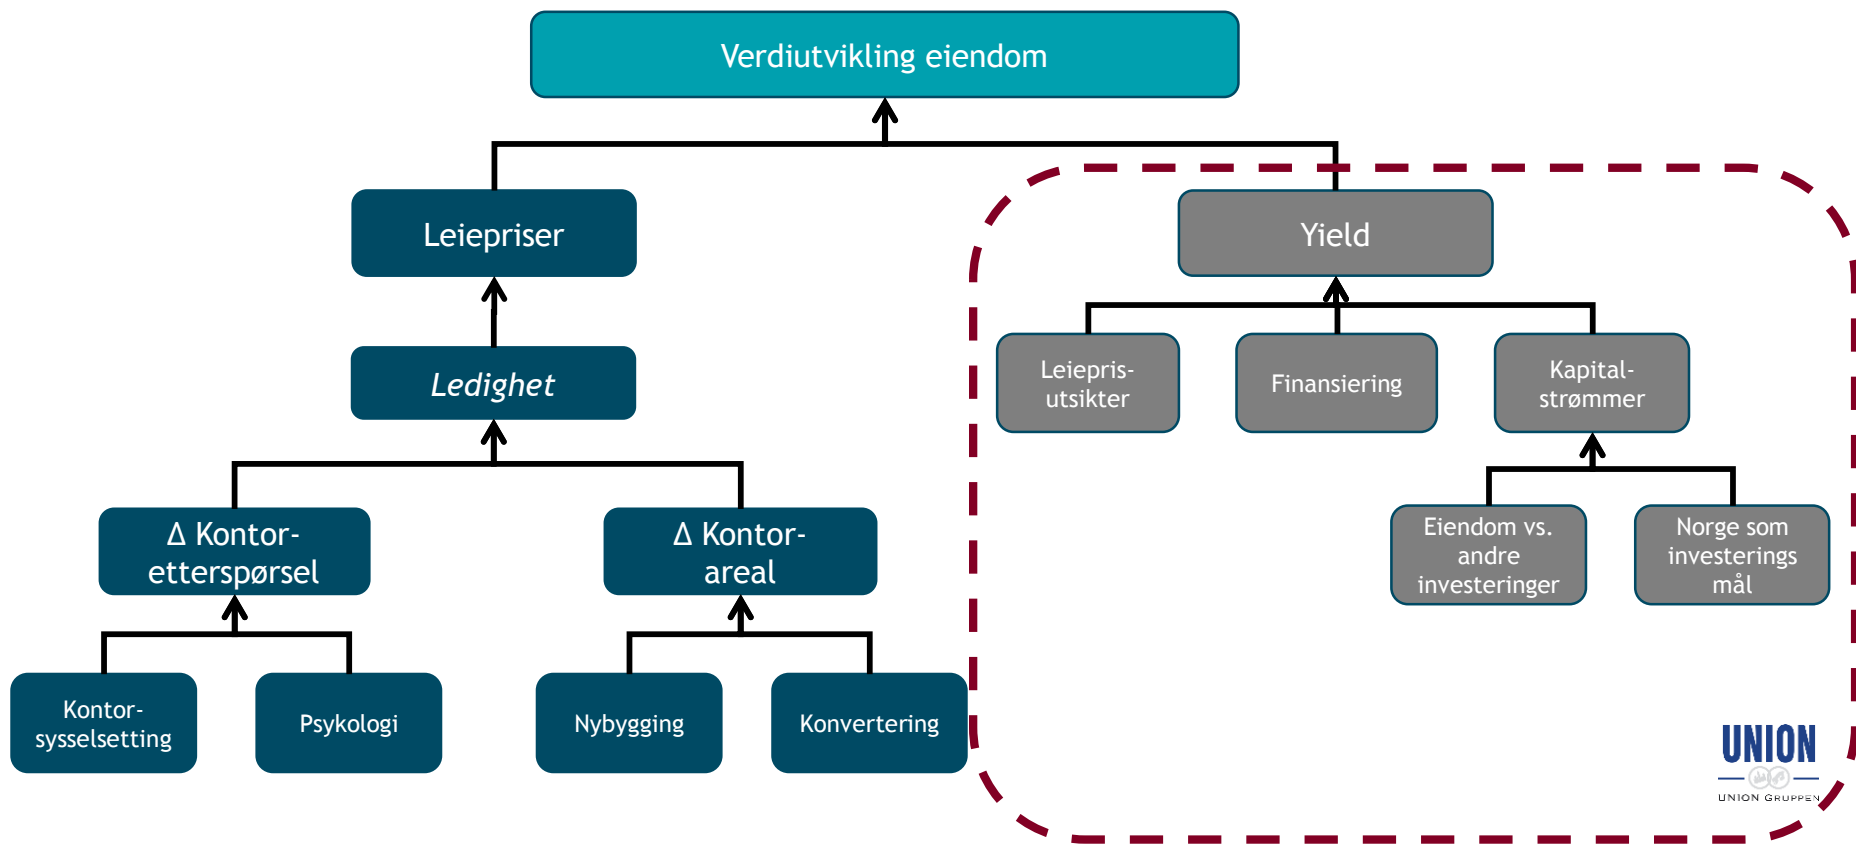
Verdiutvikling eiendom

Leiepriser

Ledighet

Δ Kontoretterspørsel

Δ Kontorareal

Kontorsysselsetting

Psykologi

Nybygging

Konvertering

Yield

Leieprisutsikter

Finansiering

Kapitalstrømmer

Eiendom vs. andre investeringer

Norge som investerings mål

UNION

UNION GRUPPEN